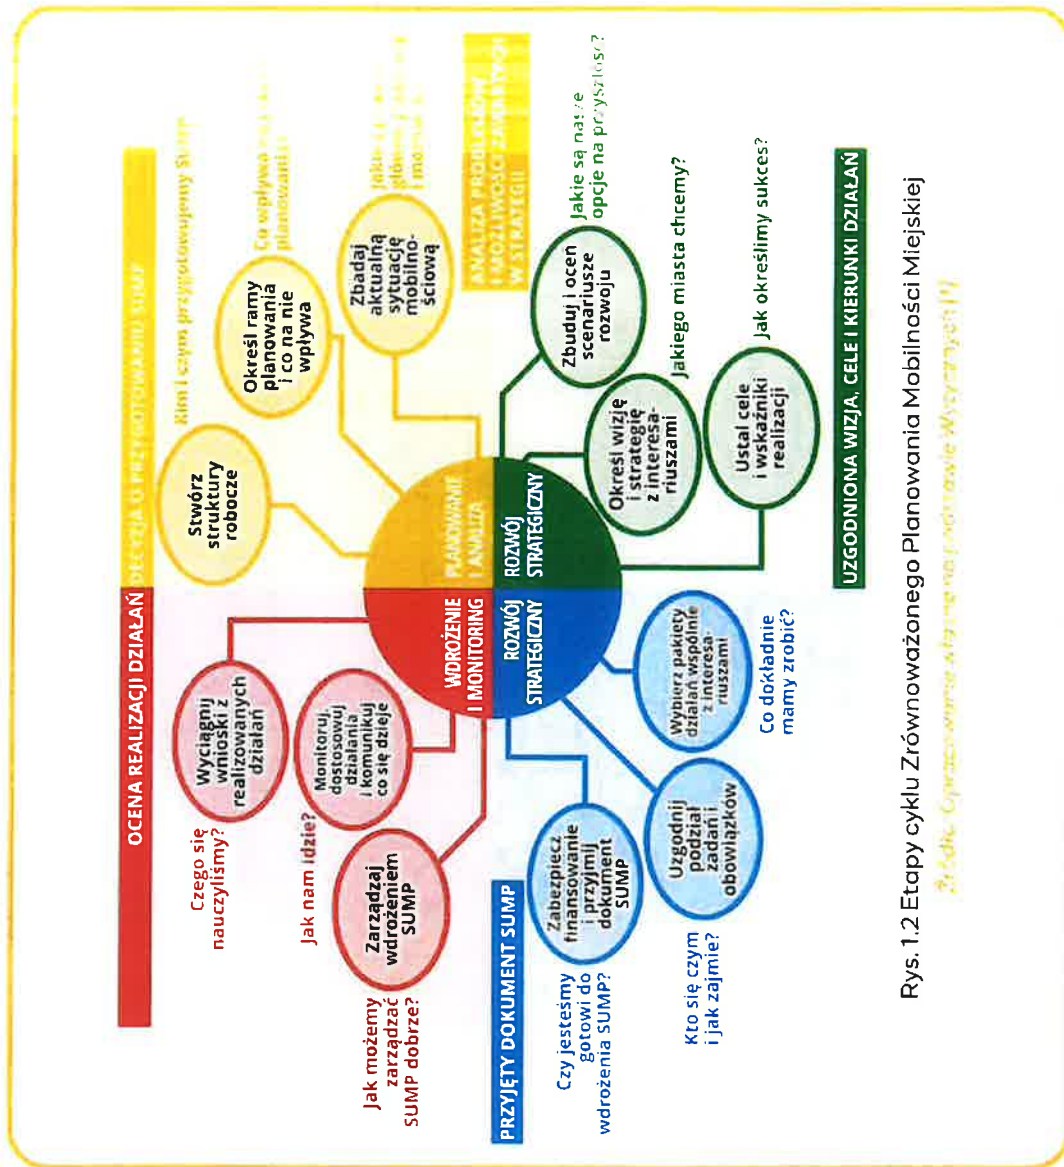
OCENA REALIZACJI DZIAŁAŃ

DECYZJA O PRZYGOTOWANIU SUMP

Kim i czym przygotowujemy SUMP?

Stwórz struktury robocze

Określ ramy planowania i co na nie wpływa

Co wpływa na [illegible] planowania?

Zbadaj aktualną sytuację mobilnościową

Jakie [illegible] główne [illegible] i mocne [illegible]

ANALIZA PROBLEMÓW I MOŻLIWOŚCI ZAWARTYCH W STRATEGII

Jakie są nasze opcje na przyszłość?

Zbuduj i oceń scenariusze rozwoju

Jakiego miasta chcemy?

Określ wizję i strategię z interesariuszami

Jak określimy sukces?

Ustal cele i wskaźniki realizacji

UZGODNIONA WIZJA, CELE I KIERUNKI DZIAŁAŃ

PLANOWANIE I ANALIZA

ROZWÓJ STRATEGICZNY

ROZWÓJ STRATEGICZNY

WDROŻENIE I MONITORING

Wybierz pakiety działań wspólnie z interesariuszami

Co dokładnie mamy zrobić?

Uzgodnij podział zadań i obowiązków

Kto się czym i jak zajmie?

Zabezpiecz finansowanie i przyjmij dokument SUMP

Czy jesteśmy gotowi do wdrożenia SUMP?

PRZYJĘTY DOKUMENT SUMP

Wyciągnij wnioski z realizowanych działań

Czego się nauczyliśmy?

Monitoruj, dostosowuj działania i komunikuj co się dzieje

Jak nam idzie?

Zarządzaj wdrożeniem SUMP

Jak możemy zarządzać SUMP dobrze?

Rys. 1.2 Etapy cyklu Zrównoważonego Planowania Mobilności Miejskiej

Źródło: Opracowanie własne na podstawie Wytycznych [1]